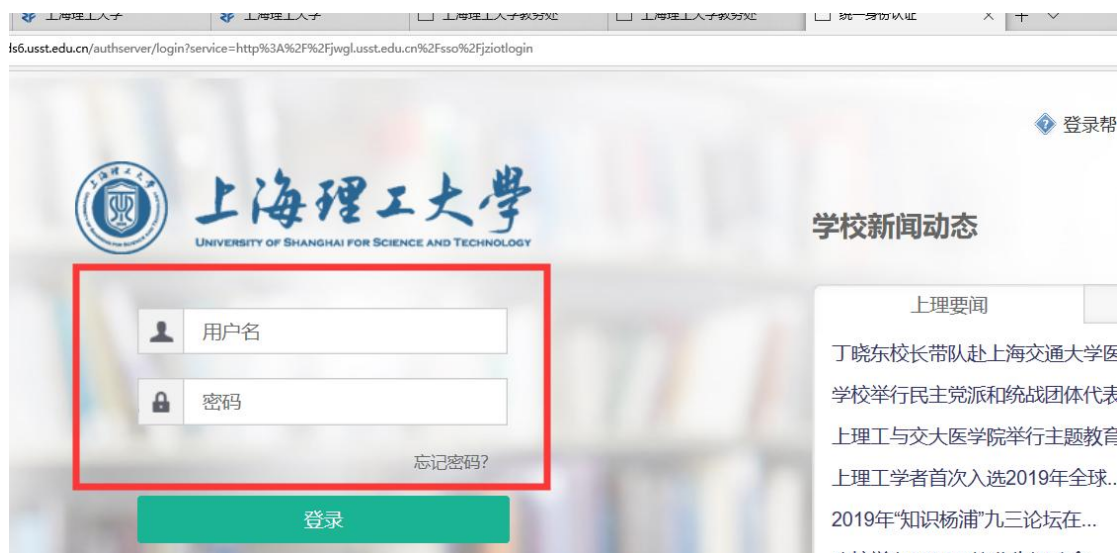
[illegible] 上海理工大学 | 上海理工大学 | 上海理工大学教务处 | 上海理工大学教务处 | 统一身份认证 × + ∨

ds6.usst.edu.cn/authserver/login?service=http%3A%2F%2Fjwgl.usst.edu.cn%2Fsso%2Fjziotlogin

登录帮

上海理工大學
UNIVERSITY OF SHANGHAI FOR SCIENCE AND TECHNOLOGY

学校新闻动态

上理要闻

用户名

密码

忘记密码?

登录

丁晓东校长带队赴上海交通大学医

学校举行民主党派和统战团体代表

上理工与交大医学院举行主题教育

上理工学者首次入选2019年全球...

2019年"知识杨浦"九三论坛在...